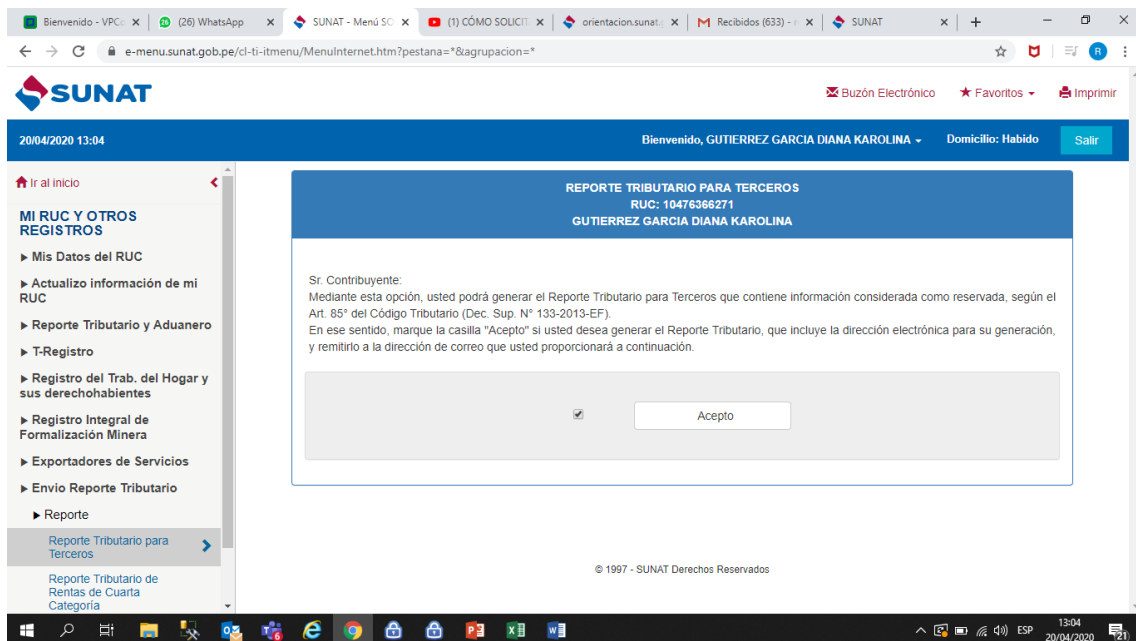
Bienvenido - VPCo × (26) WhatsApp × SUNAT - Menú SO × (1) CÓMO SOLICIT × orientacion.sunat × Recibidos (633) - × SUNAT × +

e-menu.sunat.gob.pe/cl-ti-itmenu/MenuInternet.htm?pestana=*&agrupacion=*

SUNAT

Buzón Electrónico ★ Favoritos Imprimir

20/04/2020 13:04

Bienvenido, GUTIERREZ GARCIA DIANA KAROLINA Domicilio: Habido Salir

Ir al inicio

MI RUC Y OTROS REGISTROS

▶ Mis Datos del RUC

▶ Actualizo información de mi RUC

▶ Reporte Tributario y Aduanero

▶ T-Registro

▶ Registro del Trab. del Hogar y sus derechohabientes

▶ Registro Integral de Formalización Minera

▶ Exportadores de Servicios

▶ Envio Reporte Tributario

▶ Reporte

Reporte Tributario para Terceros

Reporte Tributario de Rentas de Cuarta Categoría

REPORTE TRIBUTARIO PARA TERCEROS
RUC: 10476366271
GUTIERREZ GARCIA DIANA KAROLINA

Sr. Contribuyente:
Mediante esta opción, usted podrá generar el Reporte Tributario para Terceros que contiene información considerada como reservada, según el Art. 85° del Código Tributario (Dec. Sup. N° 133-2013-EF).
En ese sentido, marque la casilla "Acepto" si usted desea generar el Reporte Tributario, que incluye la dirección electrónica para su generación, y remitirlo a la dirección de correo que usted proporcionará a continuación.

Acepto

© 1997 - SUNAT Derechos Reservados

ESP 13:04 20/04/2020 21